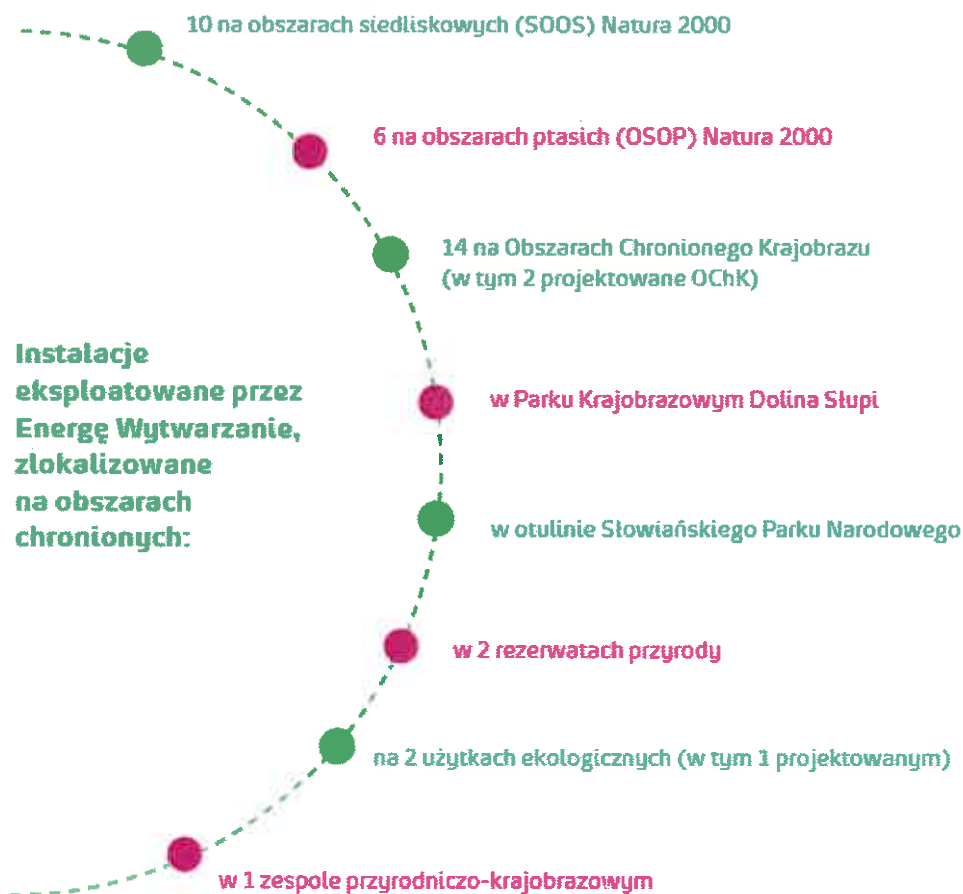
Instalacje eksploatowane przez Energę Wytwarzanie, zlokalizowane na obszarach chronionych:

10 na obszarach siedliskowych (SOOS) Natura 2000

6 na obszarach ptasich (OSOP) Natura 2000

14 na Obszarach Chronionego Krajobrazu (w tym 2 projektowane OChK)

w Parku Krajobrazowym Dolina Słupi

w otulinie Słowiańskiego Parku Narodowego

w 2 rezerwatach przyrody

na 2 użytkach ekologicznych (w tym 1 projektowanym)

w 1 zespole przyrodniczo-krajobrazowym